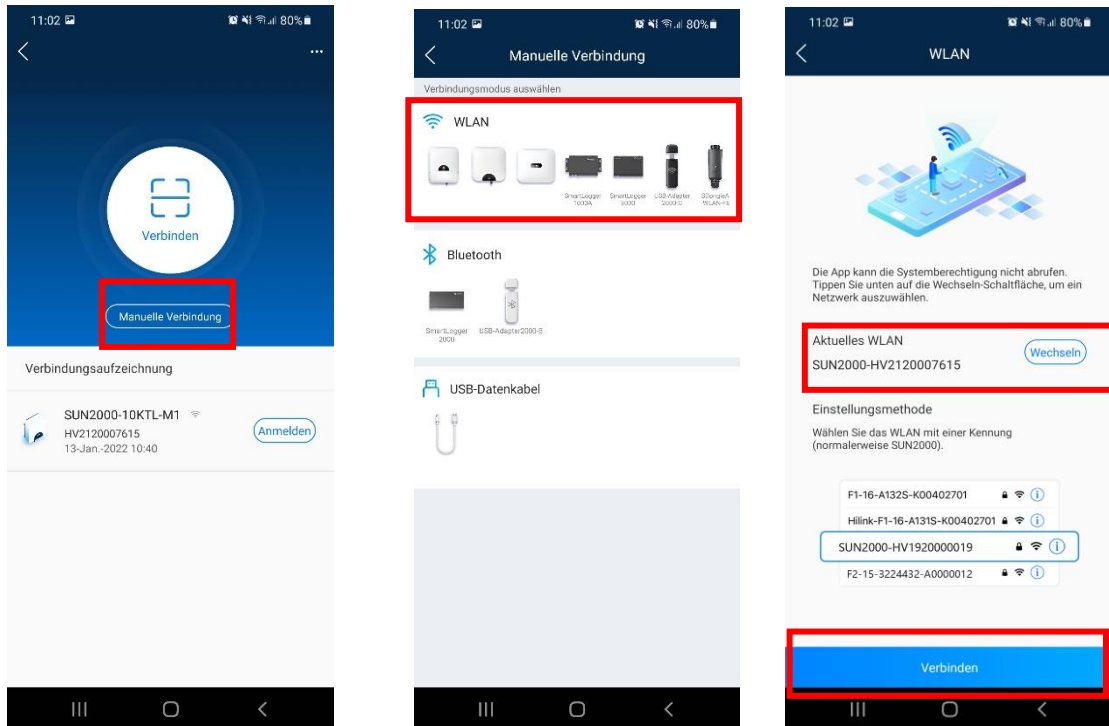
11:02 80%

Verbinden

Manuelle Verbindung

Verbindungsaufzeichnung

SUN2000-10KTL-M1
HV2120007615
13-Jan.-2022 10:40
Anmelden

11:02 80%

Manuelle Verbindung

Verbindungsmodus auswählen

WLAN

SmartLogger 1000A
SmartLogger 3000
USB-Adapter 2000-C
SDongleA WLAN-FE

Bluetooth

SmartLogger 2000
USB-Adapter2000-B

USB-Datenkabel

11:02 80%

WLAN

Die App kann die Systemberechtigung nicht abrufen. Tippen Sie unten auf die Wechseln-Schaltfläche, um ein Netzwerk auszuwählen.

Aktuelles WLAN
SUN2000-HV2120007615
Wechseln

Einstellungsmethode

Wählen Sie das WLAN mit einer Kennung (normalerweise SUN2000).

F1-16-A132S-K00402701
Hilink-F1-16-A131S-K00402701
SUN2000-HV1920000019
F2-15-3224432-A0000012

Verbinden